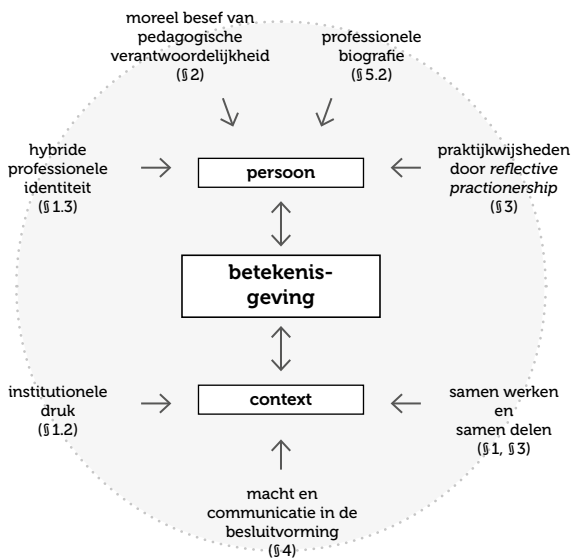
moreel besef van pedagogische verantwoordelijkheid (§2)

professionele biografie (§5.2)

hybride professionele identiteit (§1.3)

persoon

praktijkwijsheden door *reflective practionership* (§3)

betekenis-geving

institutionele druk (§1.2)

context

samen werken en samen delen (§1, §3)

macht en communicatie in de besluitvorming (§4)